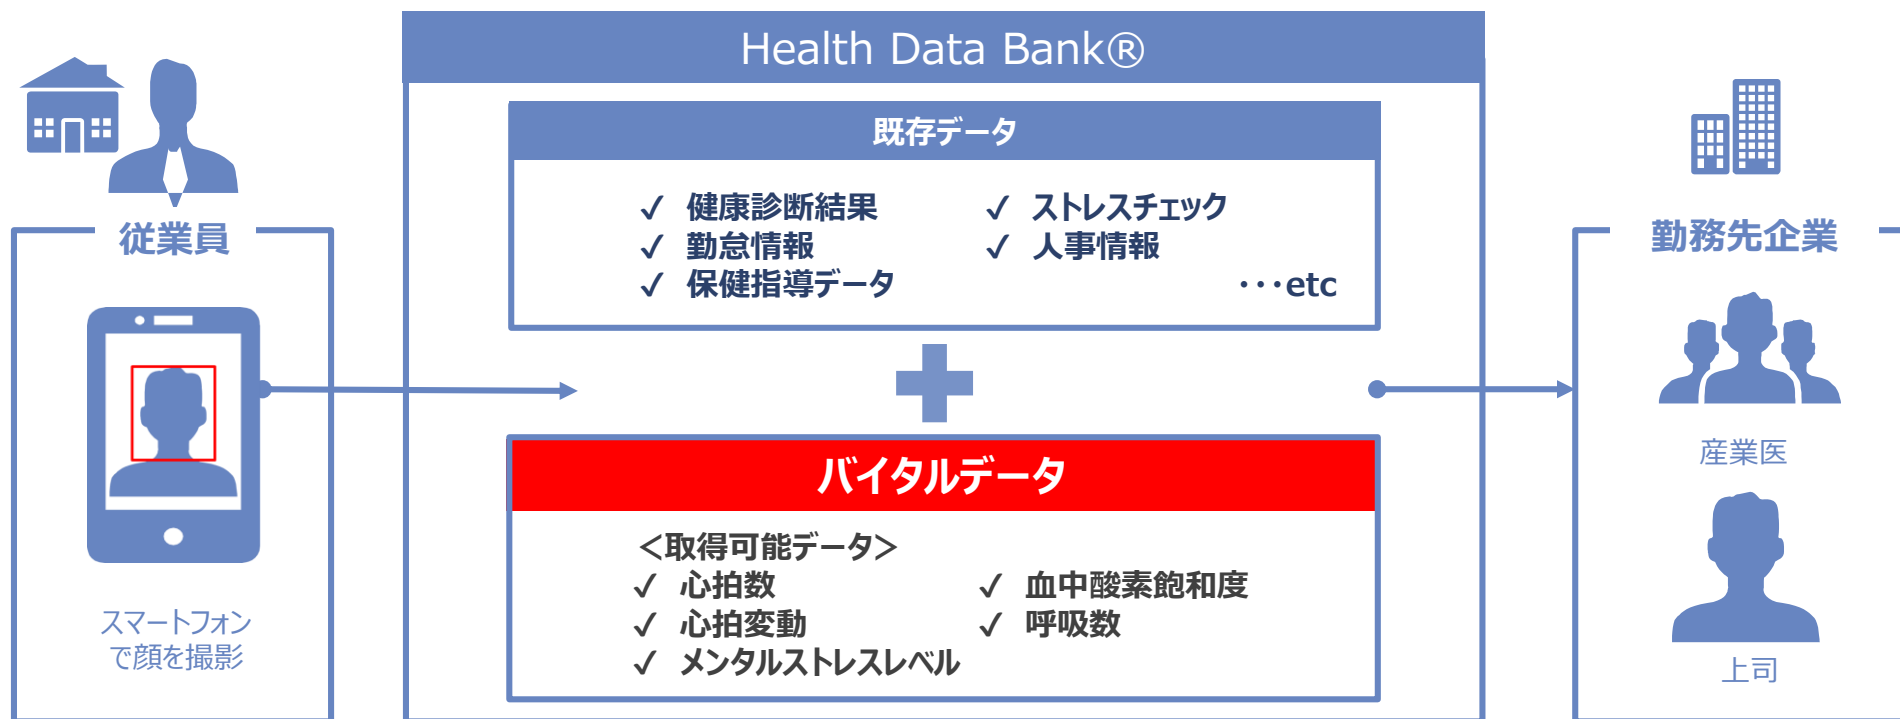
従業員

スマートフォンで顔を撮影

Health Data Bank®

既存データ

✓ 健康診断結果
✓ 勤怠情報
✓ 保健指導データ

✓ ストレスチェック
✓ 人事情報

・・・etc

バイタルデータ

<取得可能データ>

✓ 心拍数
✓ 心拍変動
✓ メンタルストレスレベル

✓ 血中酸素飽和度
✓ 呼吸数

勤務先企業

産業医

上司